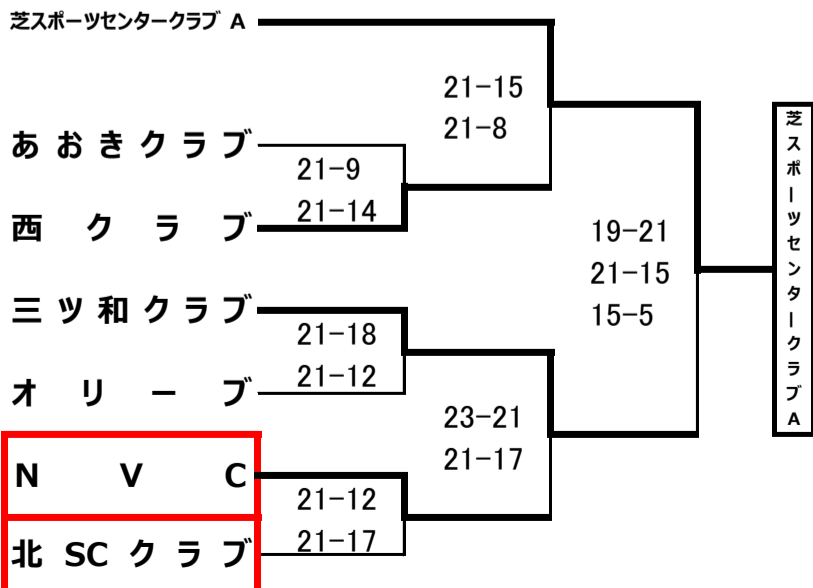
芝スポーツセンタークラブ A

あおきクラブ

西 クラブ

三ツ和クラブ

オリーブ

N V C

北 SC クラブ

21-15
21-8

21-9
21-14

21-18
21-12

23-21
21-17

21-12
21-17

19-21
21-15
15-5

芝スポーツセンタークラブA